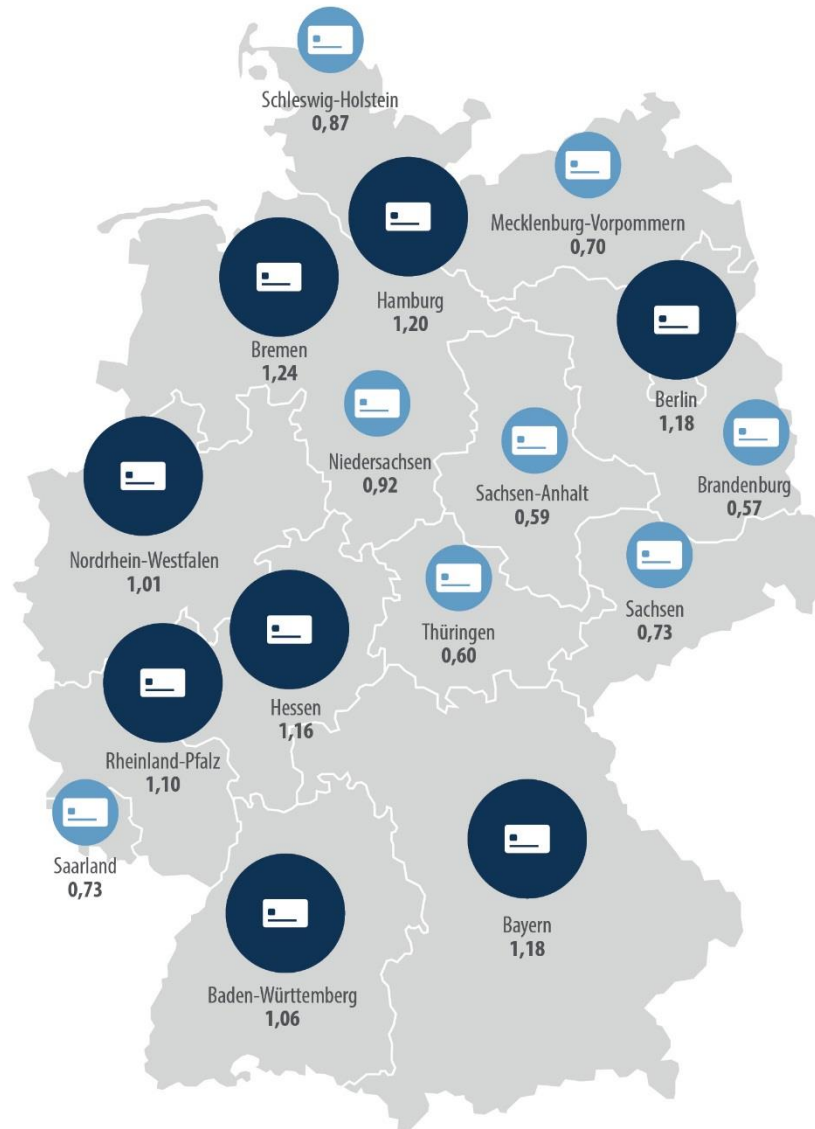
Schleswig-Holstein
0,87

Mecklenburg-Vorpommern
0,70

Hamburg
1,20

Bremen
1,24

Berlin
1,18

Niedersachsen
0,92

Sachsen-Anhalt
0,59

Brandenburg
0,57

Nordrhein-Westfalen
1,01

Sachsen
0,73

Thüringen
0,60

Hessen
1,16

Rheinland-Pfalz
1,10

Saarland
0,73

Bayern
1,18

Baden-Württemberg
1,06